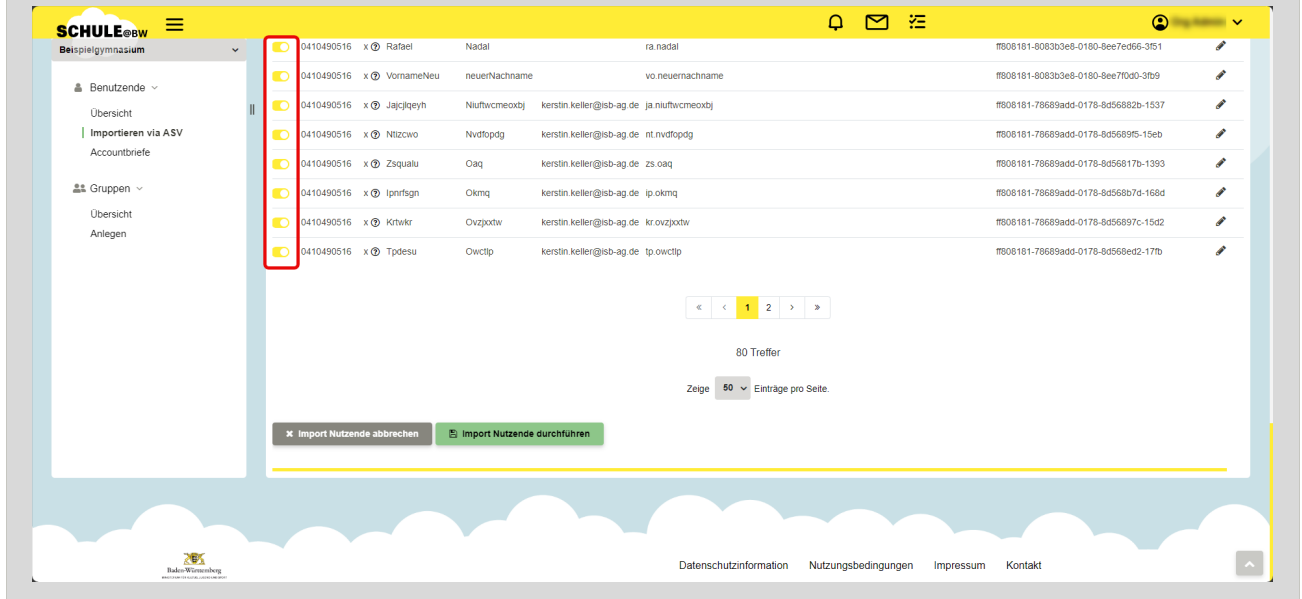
SCHULE@BW

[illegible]

Beispielgymnasium

Benutzende

Übersicht

Importieren via ASV

Accountbriefe

Gruppen

Übersicht

Anlegen

| | | | | | | | |
|---|---|---|---|---|---|---|---|
| | 0410490516 | x ? | Rafael | Nadal | | ra.nadal | ff808181-8083b3e8-0180-8ee7ed66-3f51 |
| | 0410490516 | x ? | VornameNeu | neuerNachname | | vo.neuernachname | ff808181-8083b3e8-0180-8ee7f0d0-3fb9 |
| | 0410490516 | x ? | Jajcjlqeyh | Niuftwcmeoxbj | kerstin.keller@isb-ag.de | ja.niuftwcmeoxbj | ff808181-78689add-0178-8d56882b-1537 |
| | 0410490516 | x ? | Ntlzcwo | Nvdfopdg | kerstin.keller@isb-ag.de | nt.nvdfopdg | ff808181-78689add-0178-8d5689f5-15eb |
| | 0410490516 | x ? | Zsqualu | Oaq | kerstin.keller@isb-ag.de | zs.oaq | ff808181-78689add-0178-8d56817b-1393 |
| | 0410490516 | x ? | Ipnrfsgn | Okmq | kerstin.keller@isb-ag.de | ip.okmq | ff808181-78689add-0178-8d568b7d-168d |
| | 0410490516 | x ? | Krtwkr | Ovzjxxtw | kerstin.keller@isb-ag.de | kr.ovzjxxtw | ff808181-78689add-0178-8d56897c-15d2 |
| | 0410490516 | x ? | Tpdesu | Owctlp | kerstin.keller@isb-ag.de | tp.owctlp | ff808181-78689add-0178-8d568ed2-17fb |

« ‹ 1 2 › »

80 Treffer

Zeige 50 Einträge pro Seite.

Import Nutzende abbrechen

Import Nutzende durchführen

Baden-Württemberg

Datenschutzinformation Nutzungsbedingungen Impressum Kontakt